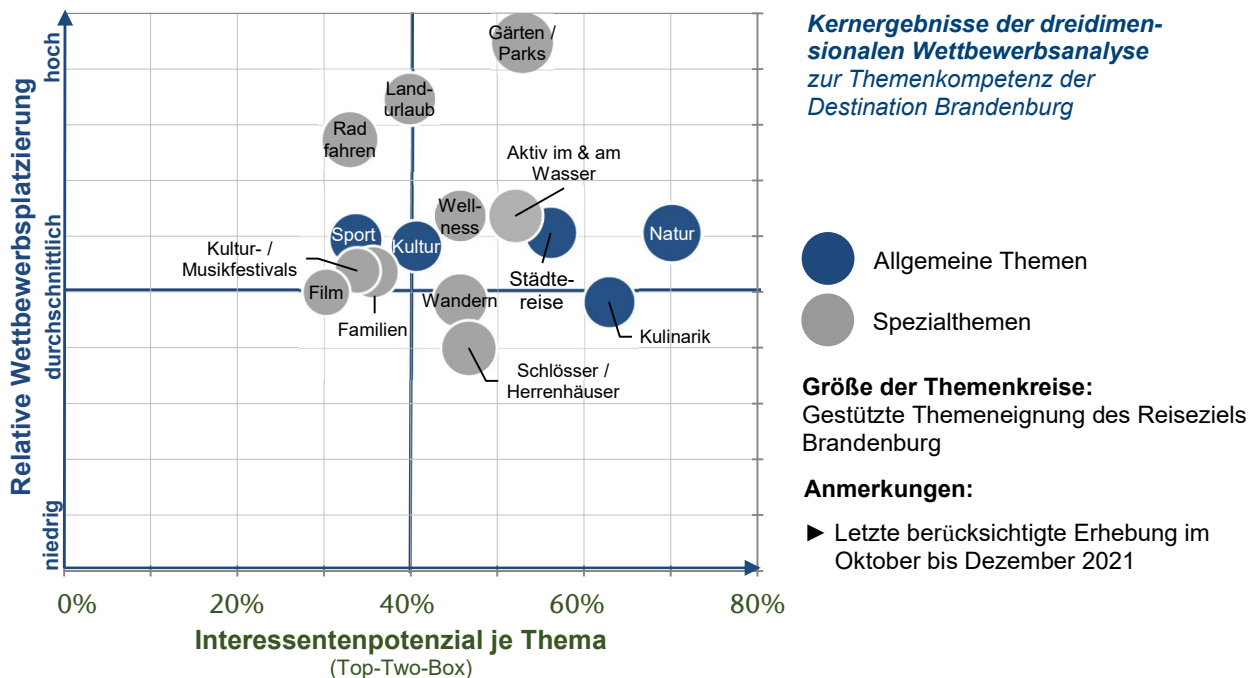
Relative Wettbewerbsplatzierung

hoch

durchschnittlich

niedrig

Gärten / Parks

Land-urlaub

Rad fahren

Aktiv im & am Wasser

Well-ness

Sport

Kultur

Natur

Kultur- / Musikfestivals

Städte-reise

Film

Wandern

Familien

Kulinarik

Schlösser / Herrenhäuser

0%

20%

40%

60%

80%

Interessentenpotenzial je Thema

(Top-Two-Box)

Kernergebnisse der dreidimensionalen Wettbewerbsanalyse zur Themenkompetenz der Destination Brandenburg

Allgemeine Themen

Spezialthemen

Größe der Themenkreise:
Gestützte Themeneignung des Reiseziels Brandenburg

Anmerkungen:

► Letzte berücksichtigte Erhebung im Oktober bis Dezember 2021